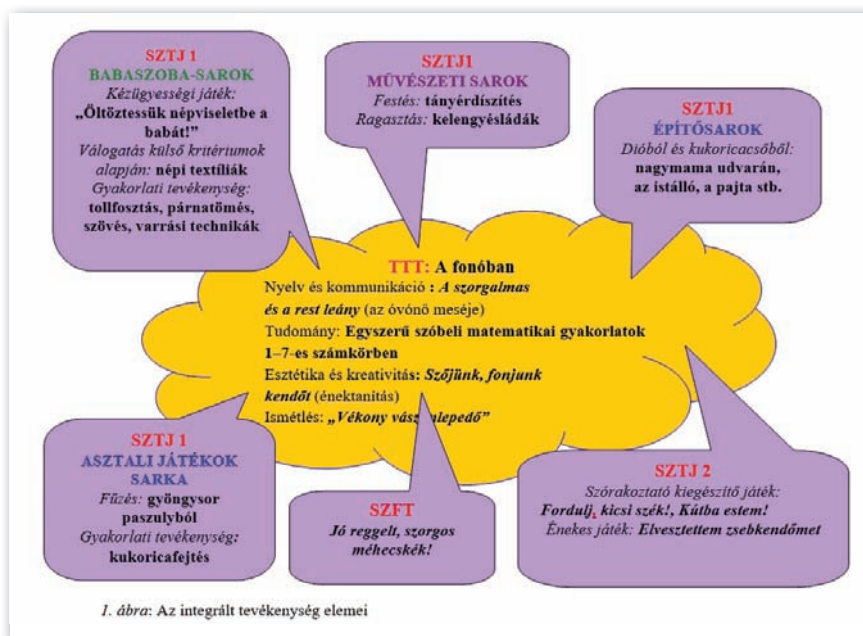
SZTJ 1
BABASZOBA-SAROK
Kézügyességi játék:
„Öltöztessük népviseletbe a babát!”
Válogatás külső kritériumok alapján: népi textíliák
Gyakorlati tevékenység:
tollfosztás, párnatömés, szövés, varrási technikák

SZTJ1
MŰVÉSZETI SAROK
Festés: tányérdíszítés
Ragasztás: kelengyésládák

SZTJ1
ÉPÍTŐSAROK
Dióból és kukoricacsőből:
nagymama udvarán, az istálló, a pajta stb.

TTT: A fonóban
Nyelv és kommunikáció : A szorgalmas és a rest leány (az óvónő meséje)
Tudomány: Egyszerű szóbeli matematikai gyakorlatok 1–7-es számkörben
Esztétika és kreativitás: Szőjünk, fonjunk kendőt (énektanítás)
Ismétlés: „Vékony vász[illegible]lepedő”

SZTJ 1
ASZTALI JÁTÉKOK SARKA
Fűzés: gyöngysor paszulyból
Gyakorlati tevékenység:
kukoricafejtés

SZFT
Jó reggelt, szorgos méhecskék!

SZTJ 2
Szórakoztató kiegészítő játék:
Fordulj, kicsi szék!, Kútba estem!
Énekes játék: Elvesztettem zsebkendőmet

1. ábra: Az integrált tevékenység elemei